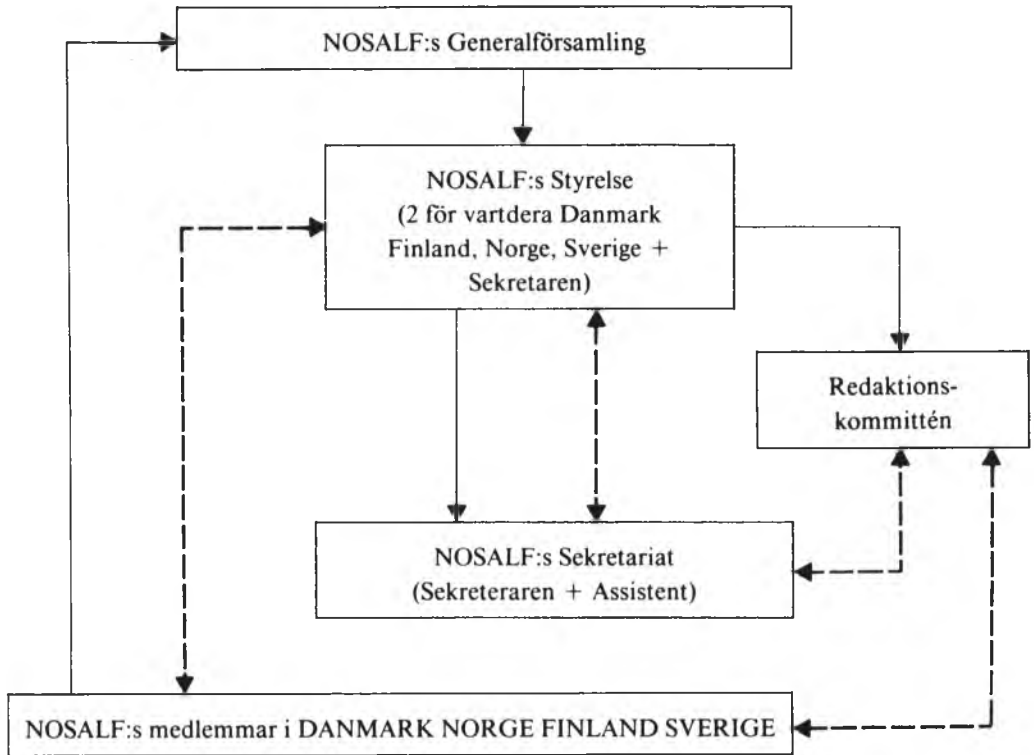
NOSALF:s Generalförsamling

NOSALF:s Styrelse (2 för vartdera Danmark Finland, Norge, Sverige + Sekretaren)

Redaktionskommittén

NOSALF:s Sekretariat (Sekreteraren + Assistent)

NOSALF:s medlemmar i DANMARK NORGE FINLAND SVERIGE